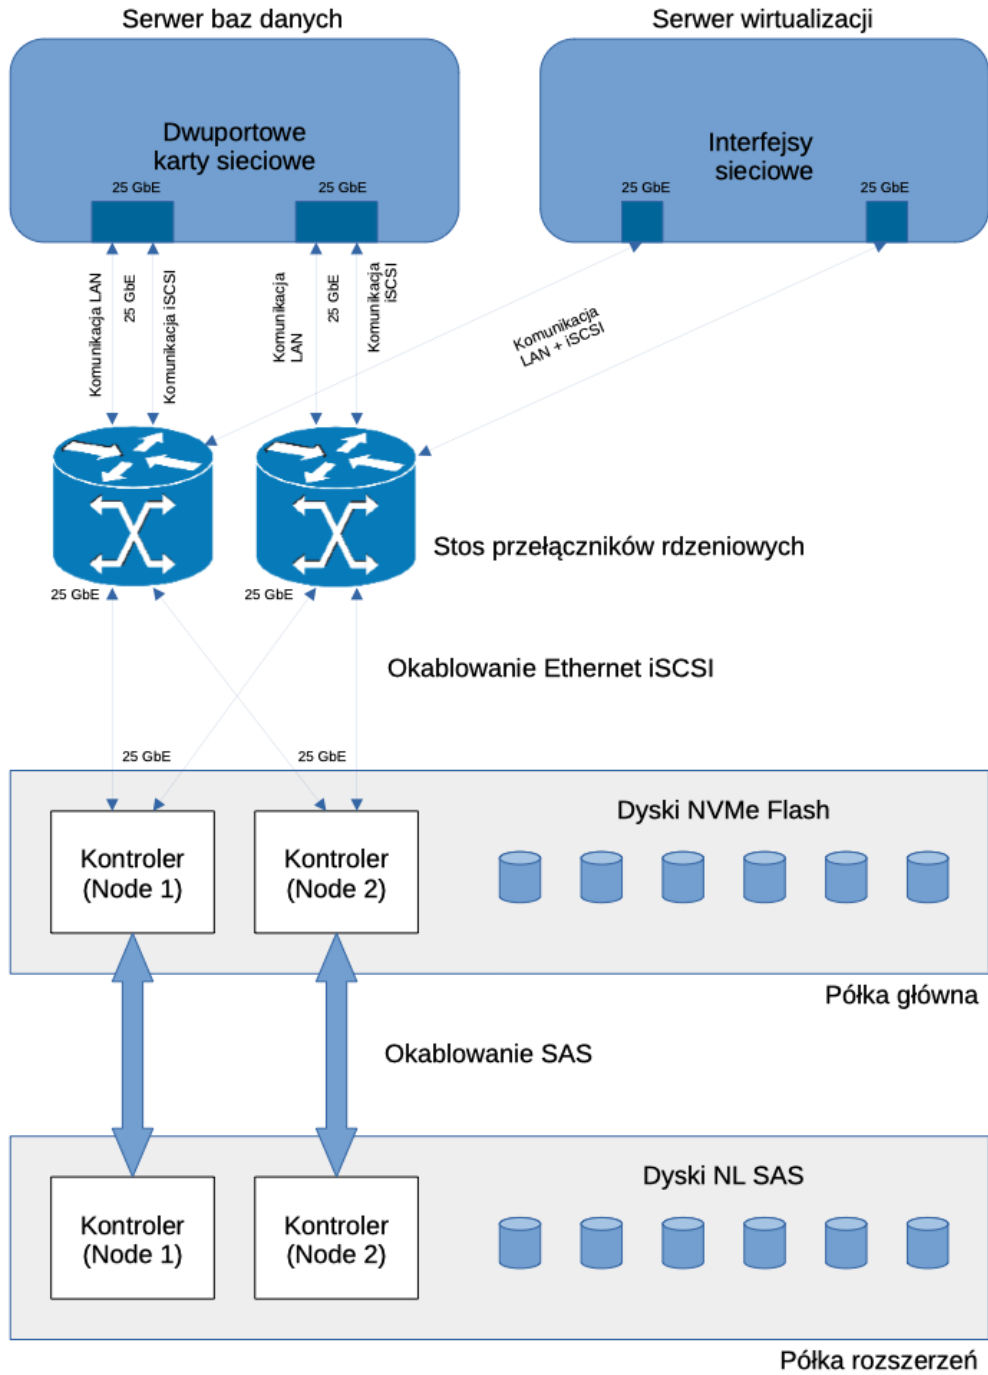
Serwer baz danych

Serwer wirtualizacji

Dwuportowe karty sieciowe

25 GbE

25 GbE

Interfejsy sieciowe

25 GbE

25 GbE

Komunikacja LAN

25 GbE

Komunikacja iSCSI

Komunikacja LAN

25 GbE

Komunikacja iSCSI

Komunikacja LAN + iSCSI

Stos przełączników rdzeniowych

25 GbE

25 GbE

Okablowanie Ethernet iSCSI

25 GbE

25 GbE

Dyski NVMe Flash

Kontroler (Node 1)

Kontroler (Node 2)

Półka główna

Okablowanie SAS

Dyski NL SAS

Kontroler (Node 1)

Kontroler (Node 2)

Półka rozszerzeń